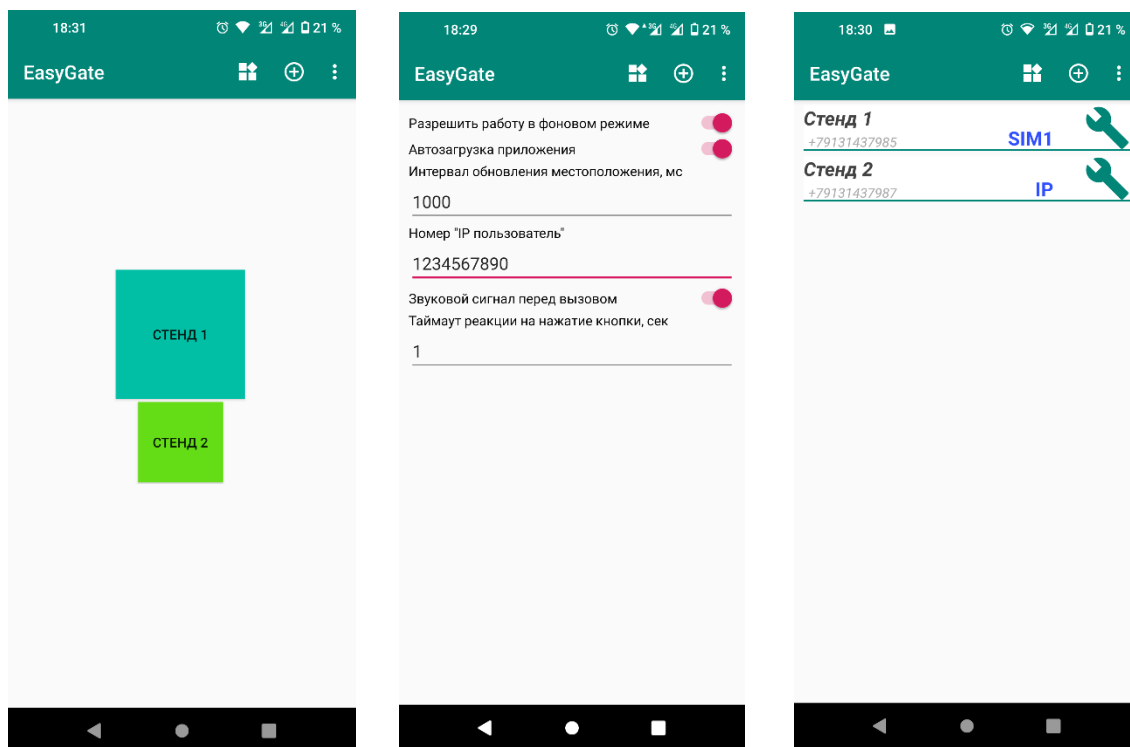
18:31 21 %

EasyGate

СТЕНД 1

СТЕНД 2

18:29 21 %

EasyGate

Разрешить работу в фоновом режиме

Автозагрузка приложения

Интервал обновления местоположения, мс

1000

Номер "IP пользователь"

1234567890

Звуковой сигнал перед вызовом

Таймаут реакции на нажатие кнопки, сек

1

18:30 21 %

EasyGate

Стенд 1
+79131437985
SIM1

Стенд 2
+79131437987
IP